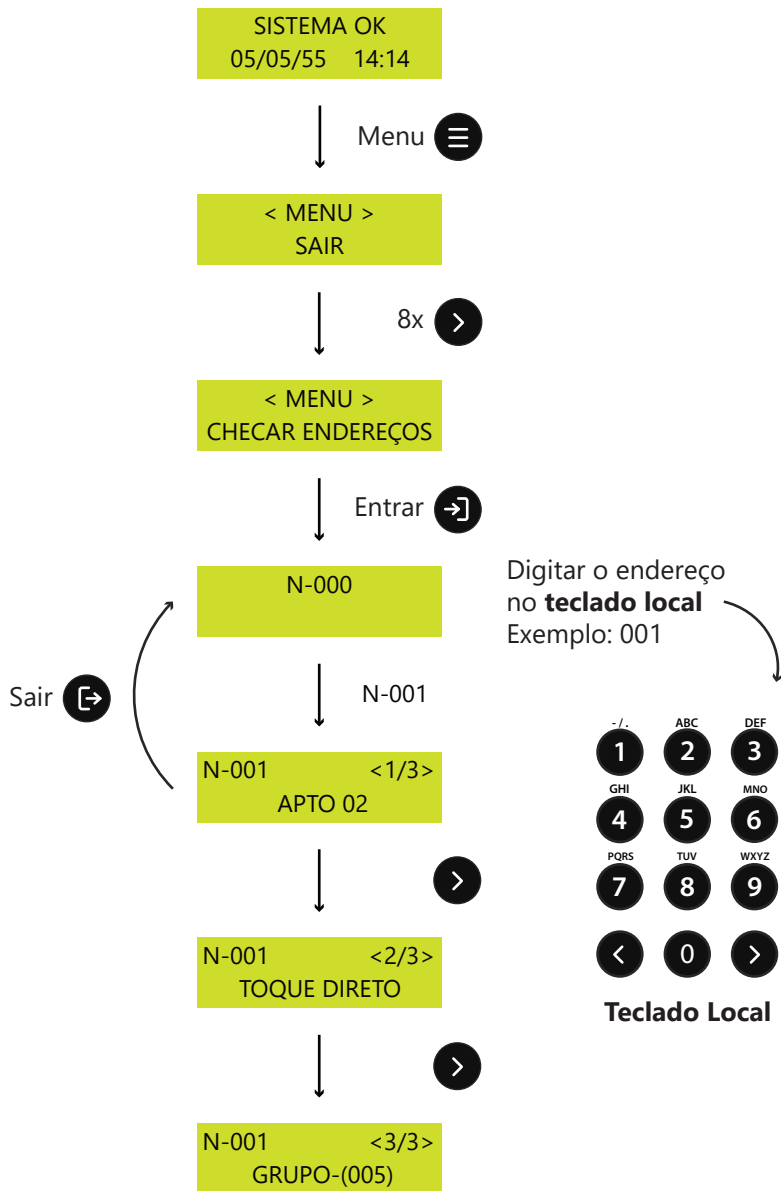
SISTEMA OK
05/05/55 14:14

Menu

< MENU >
SAIR

8x

< MENU >
CHECAR ENDEREÇOS

Entrar

N-000

Digitar o endereço no **teclado local**
Exemplo: 001

Sair

N-001

N-001 <1/3>
APTO 02

-/. 1
ABC 2
DEF 3
GHI 4
JKL 5
MNO 6
PQRS 7
TUV 8
WXYZ 9
0

**Teclado Local**

N-001 <2/3>
TOQUE DIRETO

N-001 <3/3>
GRUPO-(005)